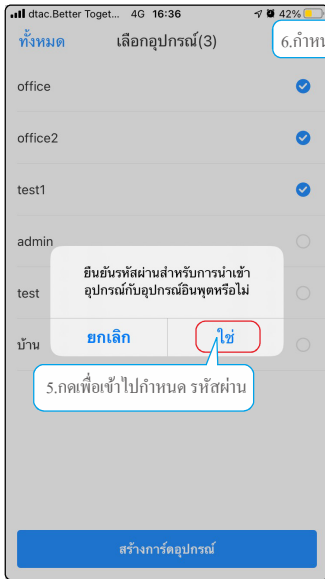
dtac.Better Toget... 4G 16:36 42%

ทั้งหมด เลือกอุปกรณ์(3) 6.กำหน

office

office2

test1

admin

test

บ้าน

ยืนยันรหัสผ่านสำหรับการนำเข้าอุปกรณ์กับอุปกรณ์อินพุตหรือไม่

ยกเลิก ใช่

5.กดเพื่อเข้าไปกำหนด รหัสผ่าน

สร้างการ์ดอุปกรณ์